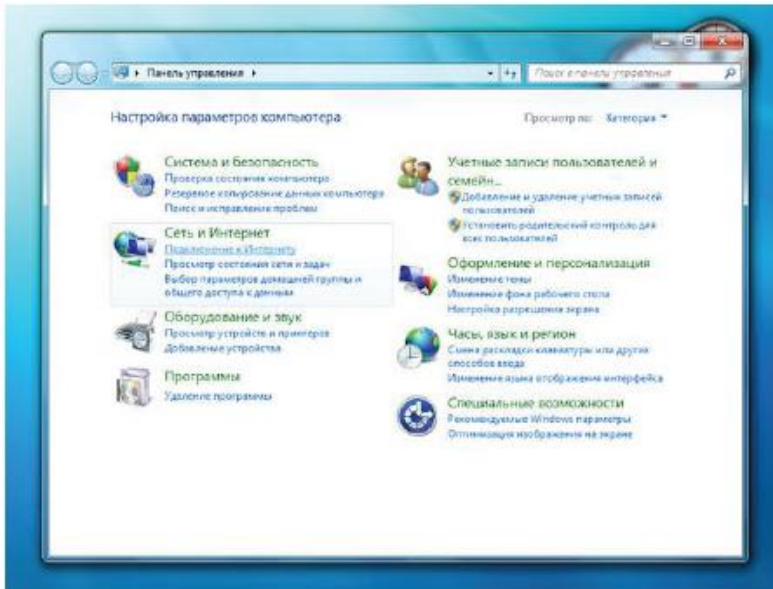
Панель управления ▸

Поиск в панели управления

Настройка параметров компьютера

Просмотр по: Категория ▾

Система и безопасность
Проверка состояния компьютера
Резервное копирование данных компьютера
Поиск и исправление проблем

Сеть и Интернет
Подключение к Интернету
Просмотр состояния сети и задач
Выбор параметров домашней группы и общего доступа к данным

Оборудование и звук
Просмотр устройств и принтеров
Добавление устройства

Программы
Удаление программы

Учетные записи пользователей и семейн...
Добавление и удаление учетных записей пользователей
Установить родительский контроль для всех пользователей

Оформление и персонализация
Изменение темы
Изменение фона рабочего стола
Настройка разрешения экрана

Часы, язык и регион
Смена раскладки клавиатуры или других способов ввода
Изменение языка отображения интерфейса

Специальные возможности
Рекомендуемые Windows параметры
Оптимизация изображения на экране